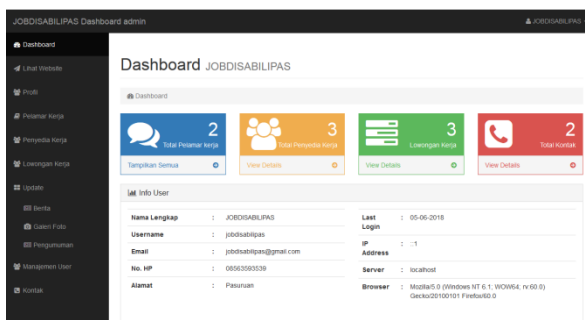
JOBDISABILIPAS Dashboard admin

JOBDISABILIPAS

Dashboard
Lihat Website
Profil
Pelamar Kerja
Penyedia Kerja
Lowongan Kerja
Update
Berita
Galeri Foto
Pengumuman
Manajemen User
Kontak

Dashboard JOBDISABILIPAS

Dashboard

2
Total Pelamar kerja
Tampilkan Semua

3
Total Penyedia Kerja
View Details

3
Lowongan Kerja
View Details

2
Total Kontak
View Details

Info User

| Nama Lengkap | : | JOBDISABILIPAS |
|---|---|---|
| Username | : | jobdisabilipas |
| Email | : | jobdisabilipas@gmail.com |
| No. HP | : | 08563593539 |
| Alamat | : | Pasuruan |

| Last Login | : | 05-06-2018 |
|---|---|---|
| IP Address | : | ::1 |
| Server | : | localhost |
| Browser | : | Mozilla/5.0 (Windows NT 6.1; WOW64; rv:60.0) Gecko/20100101 Firefox/60.0 |